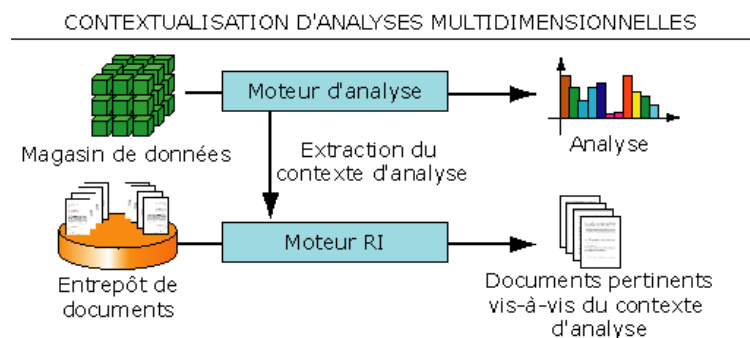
CONTEXTUALISATION D'ANALYSES MULTIDIMENSIONNELLES

Moteur d'analyse

Magasin de données

Extraction du contexte d'analyse

Analyse

Moteur RI

Entrepôt de documents

Documents pertinents vis-à-vis du contexte d'analyse